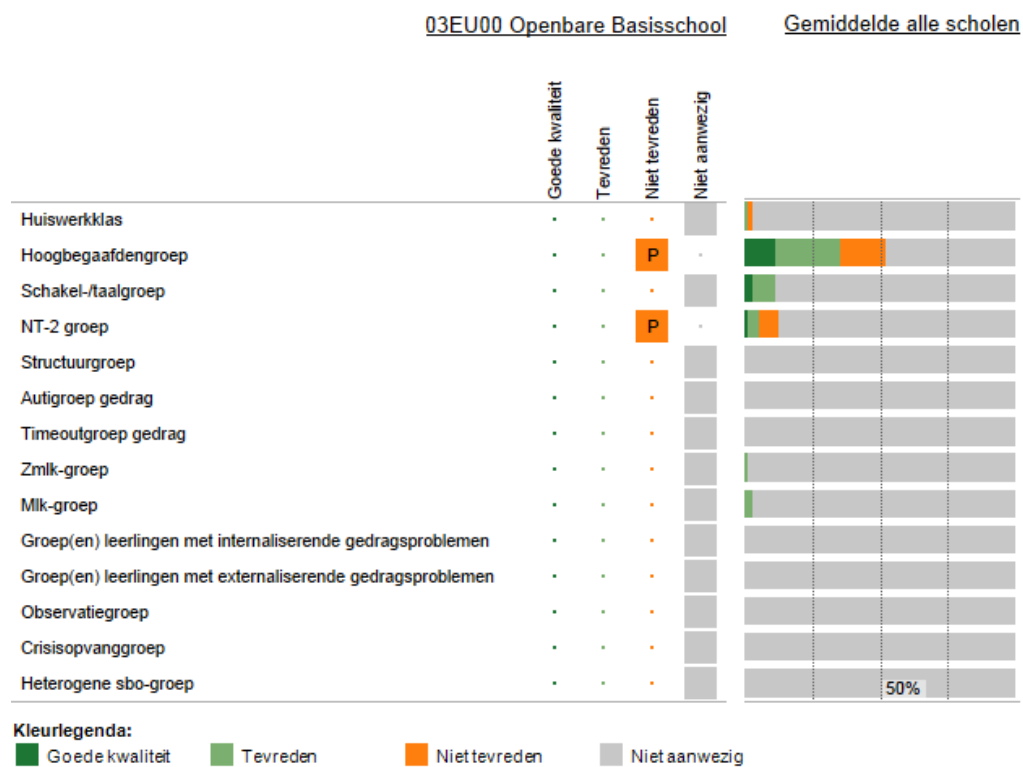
03EU00 Openbare Basisschool

Gemiddelde alle scholen

| | Goede kwaliteit | Tevreden | Niet tevreden | Niet aanwezig |
|---|---|---|---|---|
| Huiswerkklas | · | · | · | |
| Hoogbegaafdengroep | · | · | P | · |
| Schakel-/taalgroep | · | · | · | |
| NT-2 groep | · | · | P | · |
| Structuurgroep | · | · | · | |
| Autigroep gedrag | · | · | · | |
| Timeoutgroep gedrag | · | · | · | |
| Zmlk-groep | · | · | · | |
| Mlk-groep | · | · | · | |
| Groep(en) leerlingen met internaliserende gedragsproblemen | · | · | · | |
| Groep(en) leerlingen met externaliserende gedragsproblemen | · | · | · | |
| Observatiegroep | · | · | · | |
| Crisisopvanggroep | · | · | · | |
| Heterogene sbo-groep | · | · | · | |

50%

Kleurlegenda:
Goede kwaliteit
Tevreden
Niet tevreden
Niet aanwezig